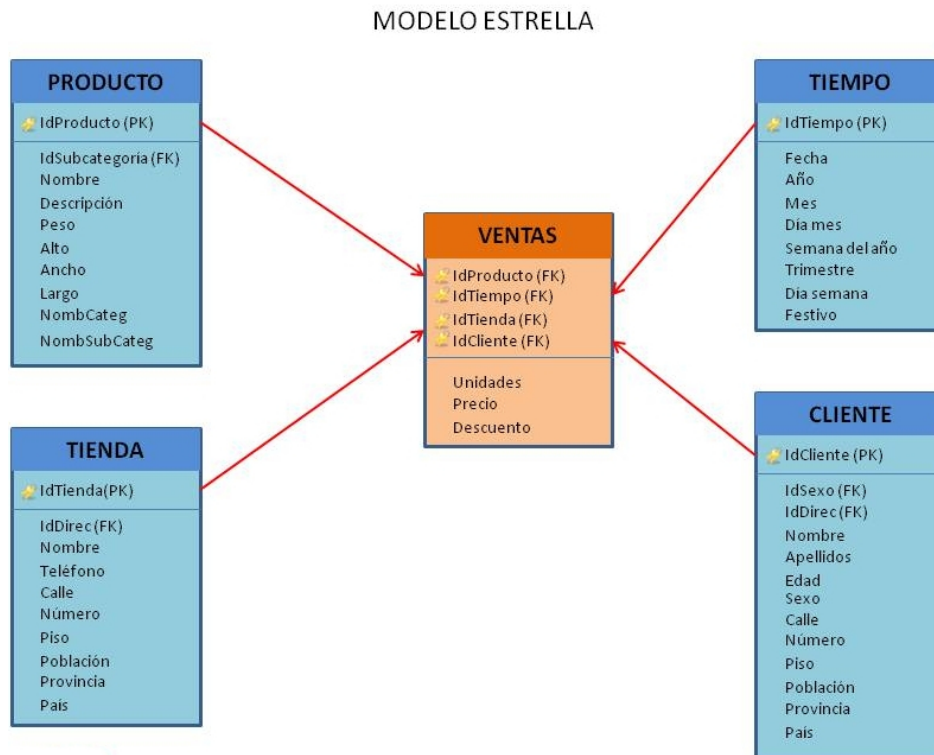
MODELO ESTRELLA

PRODUCTO
IdProducto (PK)
IdSubcategoría (FK)
Nombre
Descripción
Peso
Alto
Ancho
Largo
NombCateg
NombSubCateg

TIEMPO
IdTiempo (PK)
Fecha
Año
Mes
Dia mes
Semana del año
Trimestre
Dia semana
Festivo

VENTAS
IdProducto (FK)
IdTiempo (FK)
IdTienda (FK)
IdCliente (FK)
Unidades
Precio
Descuento

TIENDA
IdTienda(PK)
IdDirec (FK)
Nombre
Teléfono
Calle
Número
Piso
Población
Provincia
Pais

CLIENTE
IdCliente (PK)
IdSexo (FK)
IdDirec (FK)
Nombre
Apellidos
Edad
Sexo
Calle
Número
Piso
Población
Provincia
Pais